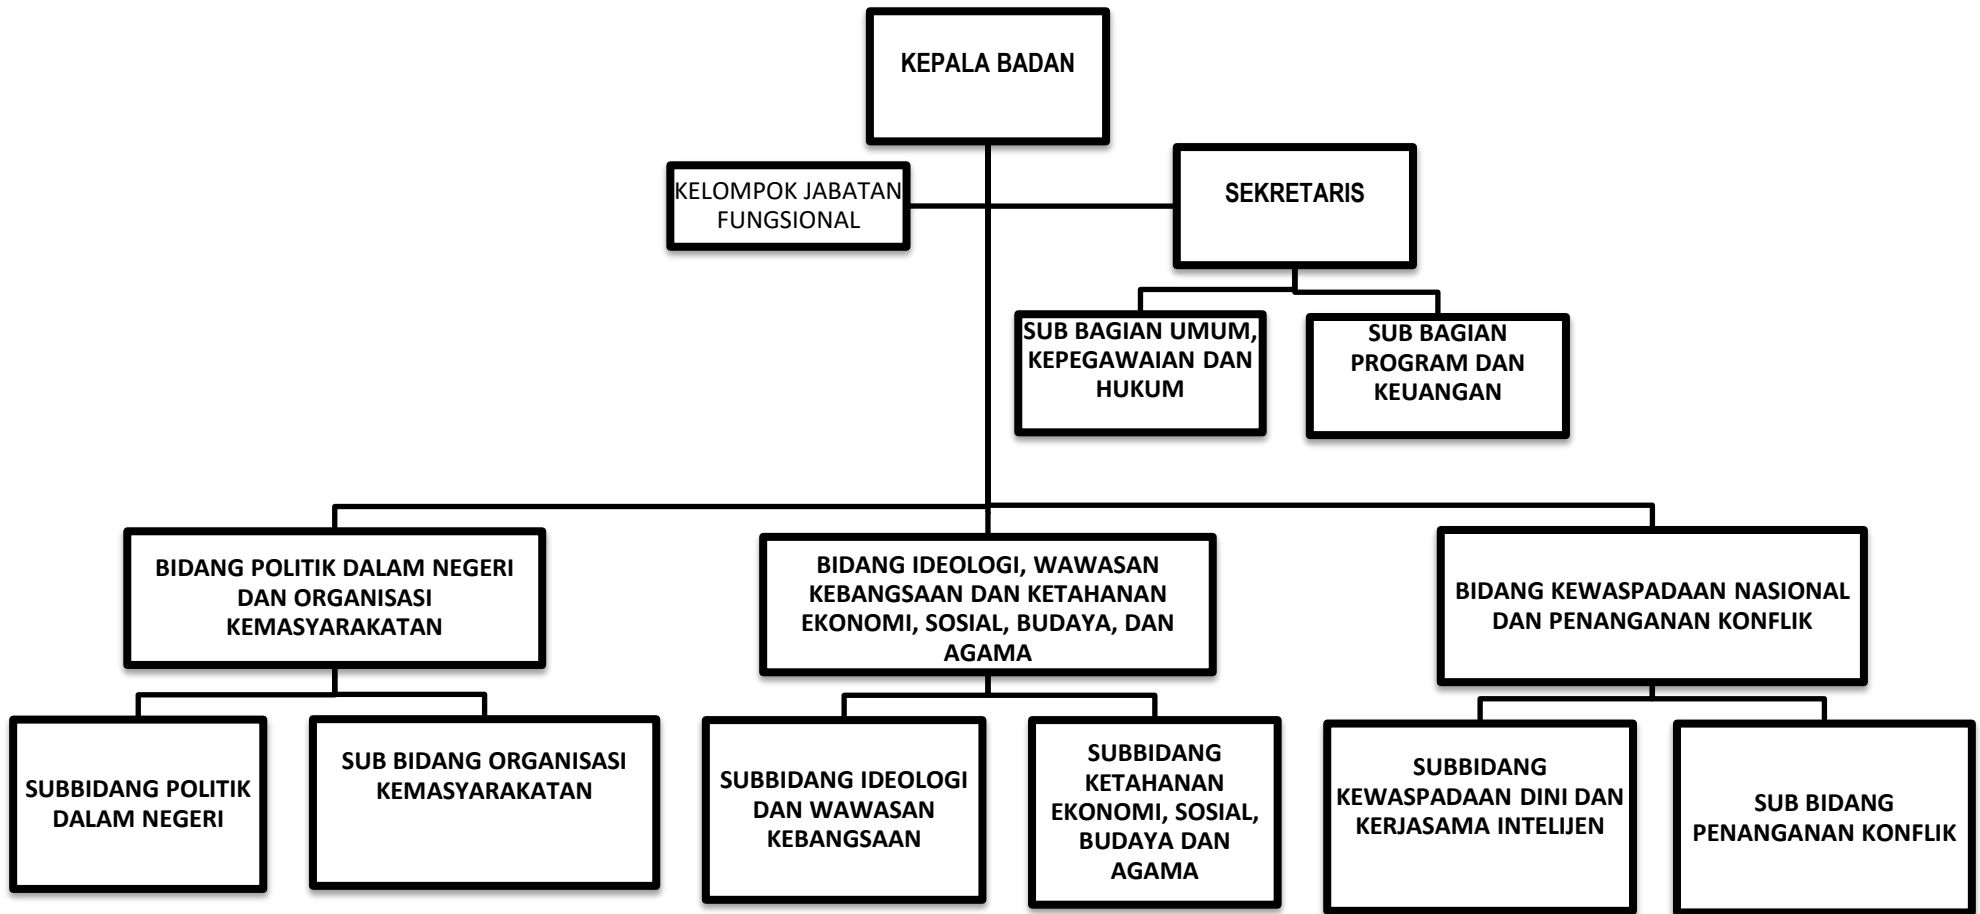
KEPALA BADAN

KELOMPOK JABATAN FUNGSIONAL

SEKRETARIS

SUB BAGIAN UMUM, KEPEGAWAIAN DAN HUKUM

SUB BAGIAN PROGRAM DAN KEUANGAN

BIDANG POLITIK DALAM NEGERI DAN ORGANISASI KEMASYARAKATAN

BIDANG IDEOLOGI, WAWASAN KEBANGSAAN DAN KETAHANAN EKONOMI, SOSIAL, BUDAYA, DAN AGAMA

BIDANG KEWASPADAAN NASIONAL DAN PENANGANAN KONFLIK

SUBBIDANG POLITIK DALAM NEGERI

SUB BIDANG ORGANISASI KEMASYARAKATAN

SUBBIDANG IDEOLOGI DAN WAWASAN KEBANGSAAN

SUBBIDANG KETAHANAN EKONOMI, SOSIAL, BUDAYA DAN AGAMA

SUBBIDANG KEWASPADAAN DINI DAN KERJASAMA INTELIJEN

SUB BIDANG PENANGANAN KONFLIK